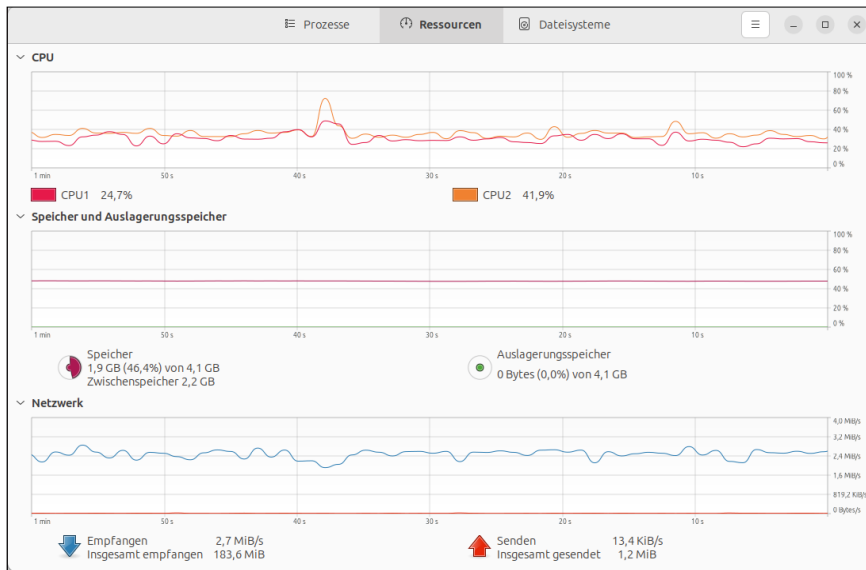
Prozesse Ressourcen Dateisysteme

CPU

100 %
80 %
60 %
40 %
20 %
0 %

1 min 50 s 40 s 30 s 20 s 10 s

CPU1 24,7% CPU2 41,9%

Speicher und Auslagerungsspeicher

100 %
80 %
60 %
40 %
20 %
0 %

1 min 50 s 40 s 30 s 20 s 10 s

Speicher
1,9 GB (46,4%) von 4,1 GB
Zwischenspeicher 2,2 GB

Auslagerungsspeicher
0 Bytes (0,0%) von 4,1 GB

Netzwerk

4,0 MiB/s
3,2 MiB/s
2,4 MiB/s
1,6 MiB/s
819,2 KiB/s
0 Bytes/s

1 min 50 s 40 s 30 s 20 s 10 s

Empfangen 2,7 MiB/s
Insgesamt empfangen 183,6 MiB

Senden 13,4 KiB/s
Insgesamt gesendet 1,2 MiB